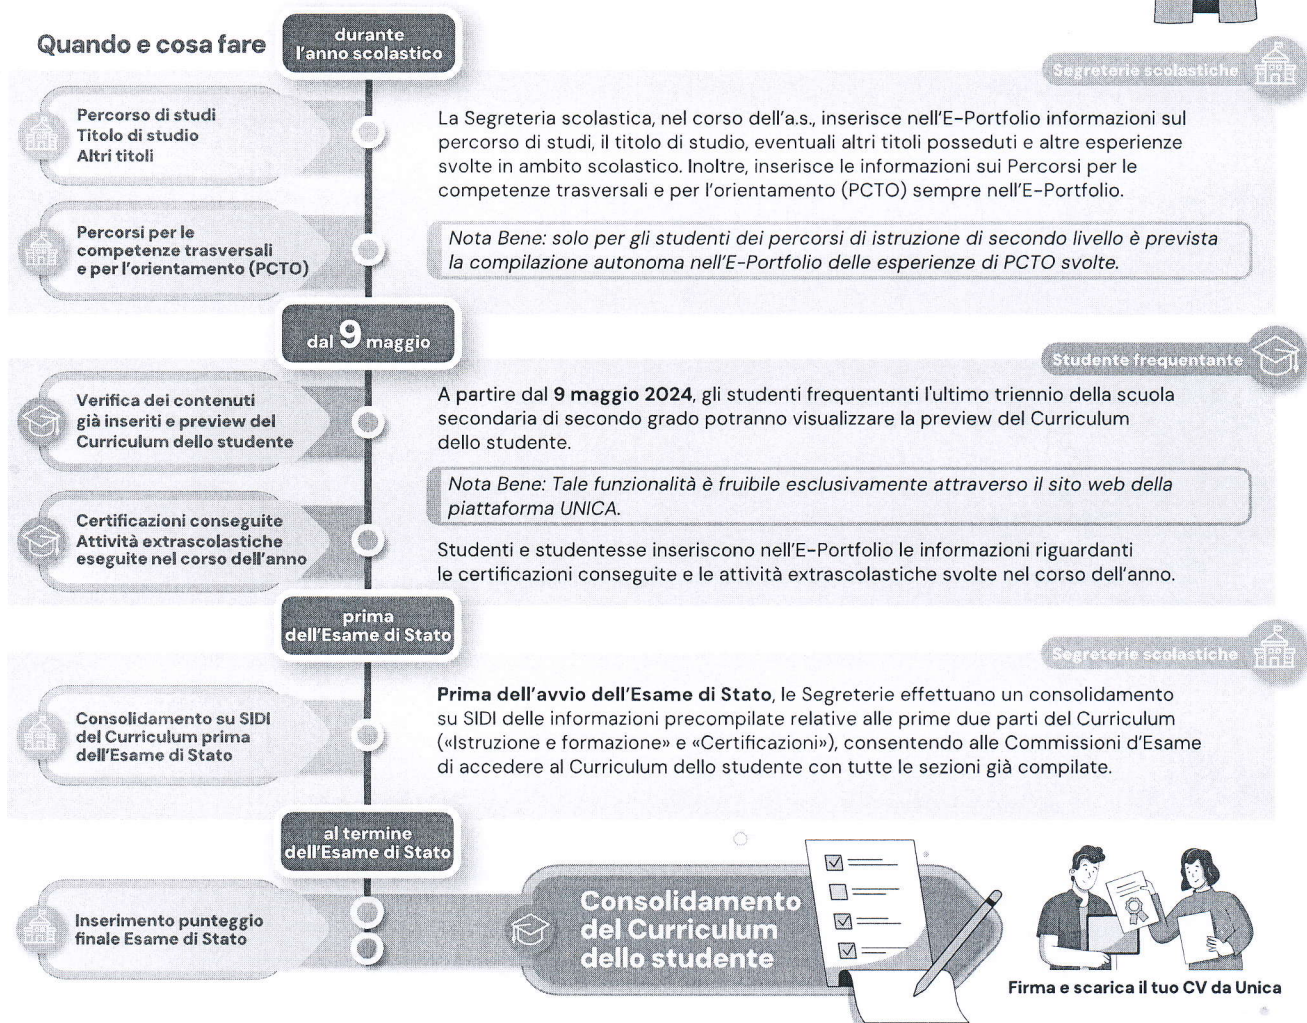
Quando e cosa fare

durante l'anno scolastico

Segreterie scolastiche

Percorso di studi
Titolo di studio
Altri titoli

La Segreteria scolastica, nel corso dell'a.s., inserisce nell'E-Portfolio informazioni sul percorso di studi, il titolo di studio, eventuali altri titoli posseduti e altre esperienze svolte in ambito scolastico. Inoltre, inserisce le informazioni sui Percorsi per le competenze trasversali e per l'orientamento (PCTO) sempre nell'E-Portfolio.

Percorsi per le competenze trasversali e per l'orientamento (PCTO)

*Nota Bene: solo per gli studenti dei percorsi di istruzione di secondo livello è prevista la compilazione autonoma nell'E-Portfolio delle esperienze di PCTO svolte.*

dal 9 maggio

Studente frequentante

Verifica dei contenuti già inseriti e preview del Curriculum dello studente

A partire dal **9 maggio 2024**, gli studenti frequentanti l'ultimo triennio della scuola secondaria di secondo grado potranno visualizzare la preview del Curriculum dello studente.

*Nota Bene: Tale funzionalità è fruibile esclusivamente attraverso il sito web della piattaforma UNICA.*

Certificazioni conseguite
Attività extrascolastiche eseguite nel corso dell'anno

Studenti e studentesse inseriscono nell'E-Portfolio le informazioni riguardanti le certificazioni conseguite e le attività extrascolastiche svolte nel corso dell'anno.

prima dell'Esame di Stato

Segreterie scolastiche

Consolidamento su SIDI del Curriculum prima dell'Esame di Stato

**Prima dell'avvio dell'Esame di Stato**, le Segreterie effettuano un consolidamento su SIDI delle informazioni precompilate relative alle prime due parti del Curriculum («Istruzione e formazione» e «Certificazioni»), consentendo alle Commissioni d'Esame di accedere al Curriculum dello studente con tutte le sezioni già compilate.

al termine dell'Esame di Stato

Inserimento punteggio finale Esame di Stato

Consolidamento del Curriculum dello studente

Firma e scarica il tuo CV da Unica